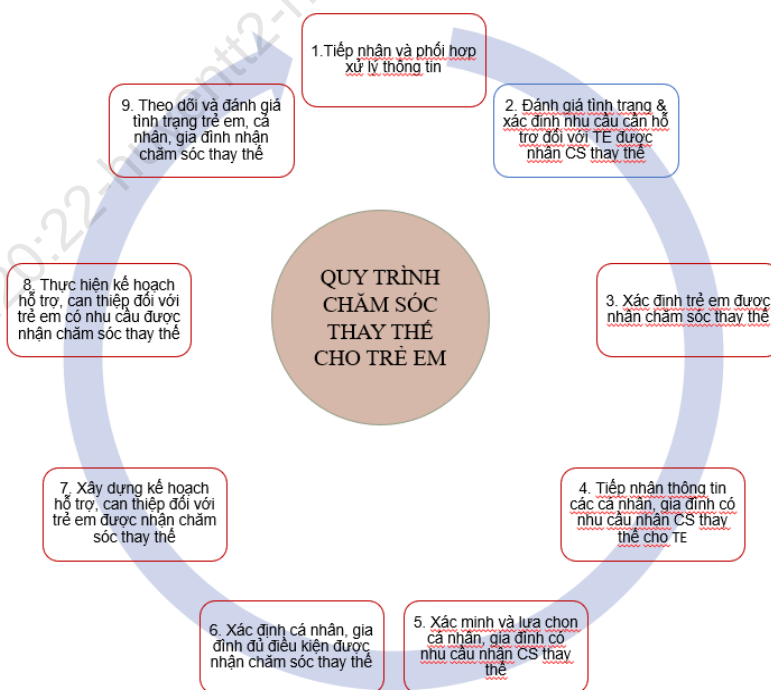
1.Tiếp nhận và phối hợp xử lý thông tin

2. Đánh giá tình trạng & xác định nhu cầu cần hỗ trợ đối với TE được nhận CS thay thế

3. Xác định trẻ em được nhận chăm sóc thay thế

4. Tiếp nhận thông tin các cá nhân, gia đình có nhu cầu nhận CS thay thế cho TE

5. Xác minh và lựa chọn cá nhân, gia đình có nhu cầu nhận CS thay thế

6. Xác định cá nhân, gia đình đủ điều kiện được nhận chăm sóc thay thế

7. Xây dựng kế hoạch hỗ trợ, can thiệp đối với trẻ em được nhận chăm sóc thay thế

8. Thực hiện kế hoạch hỗ trợ, can thiệp đối với trẻ em có nhu cầu được nhận chăm sóc thay thế

9. Theo dõi và đánh giá tình trạng trẻ em, cá nhân, gia đình nhận chăm sóc thay thế

QUY TRÌNH CHĂM SÓC THAY THẾ CHO TRẺ EM

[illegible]0:22-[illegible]tt2-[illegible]